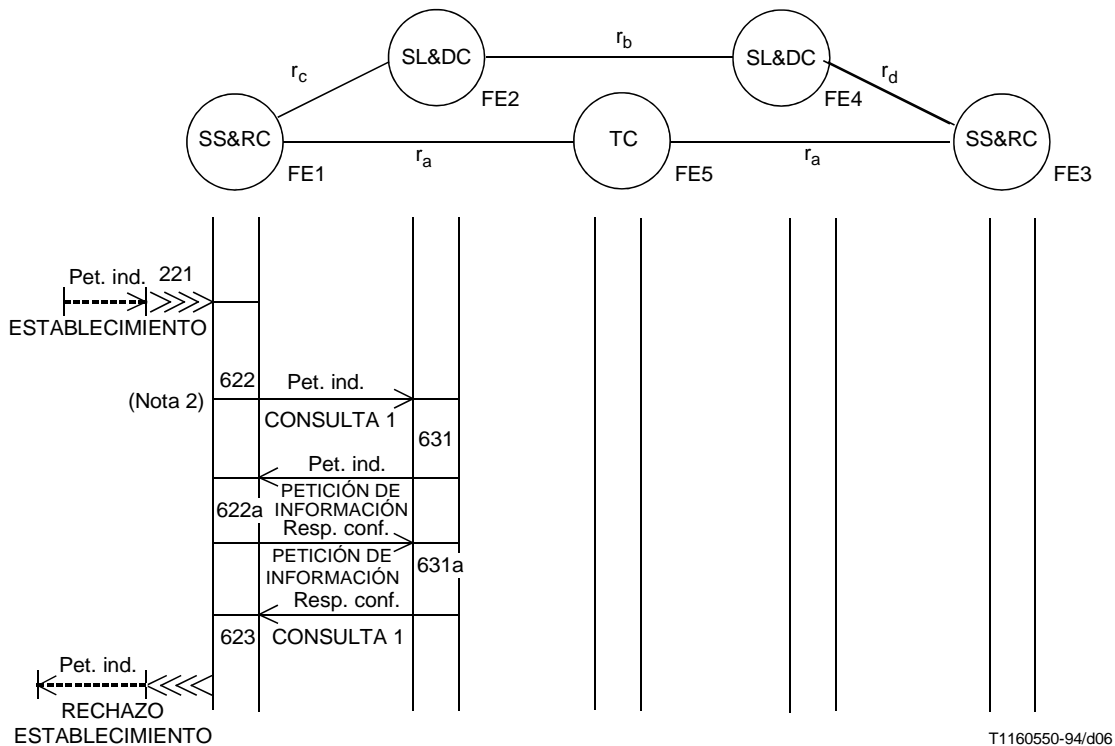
$r_c$ SL&DC FE2 $r_b$ SL&DC FE4 $r_d$

SS&RC FE1 $r_a$ TC FE5 $r_a$ SS&RC FE3

Pet. ind. 221
ESTABLECIMIENTO

622 Pet. ind.
(Nota 2)
CONSULTA 1

631

Pet. ind.
PETICIÓN DE INFORMACIÓN
622a
Resp. conf.
PETICIÓN DE INFORMACIÓN
631a

Resp. conf.
623 CONSULTA 1

Pet. ind.
RECHAZO
ESTABLECIMIENTO

T1160550-94/d06